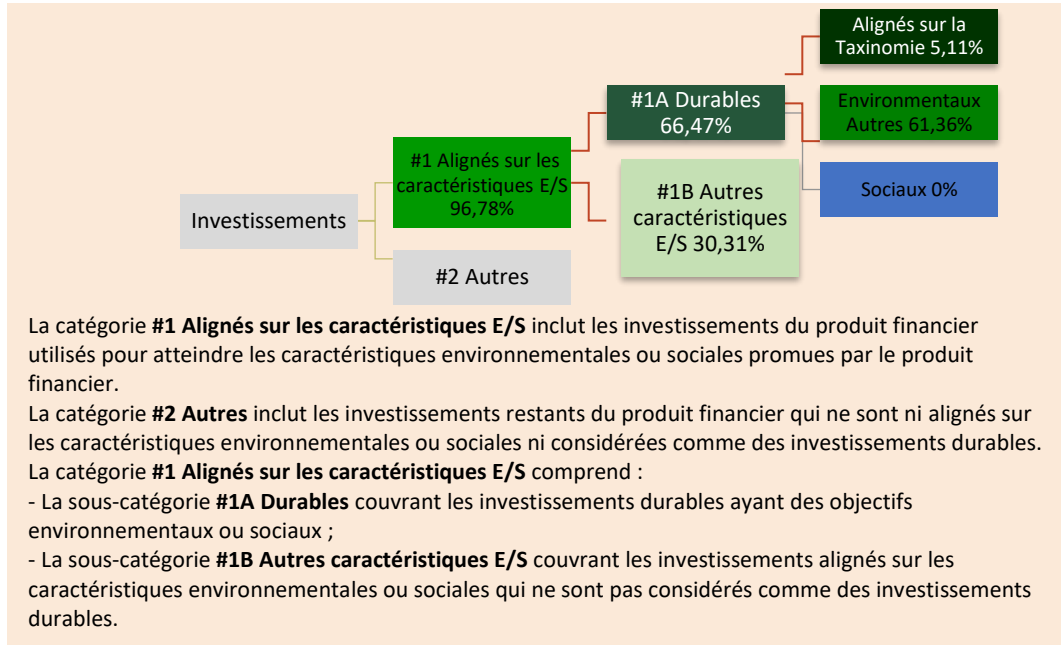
Alignés sur la Taxinomie 5,11%

#1A Durables 66,47%

Environnementaux Autres 61,36%

#1 Alignés sur les caractéristiques E/S 96,78%

#1B Autres caractéristiques E/S 30,31%

Sociaux 0%

Investissements

#2 Autres

La catégorie **#1 Alignés sur les caractéristiques E/S** inclut les investissements du produit financier utilisés pour atteindre les caractéristiques environnementales ou sociales promues par le produit financier.
La catégorie **#2 Autres** inclut les investissements restants du produit financier qui ne sont ni alignés sur les caractéristiques environnementales ou sociales ni considérées comme des investissements durables.
La catégorie **#1 Alignés sur les caractéristiques E/S** comprend :
- La sous-catégorie **#1A Durables** couvrant les investissements durables ayant des objectifs environnementaux ou sociaux ;
- La sous-catégorie **#1B Autres caractéristiques E/S** couvrant les investissements alignés sur les caractéristiques environnementales ou sociales qui ne sont pas considérés comme des investissements durables.